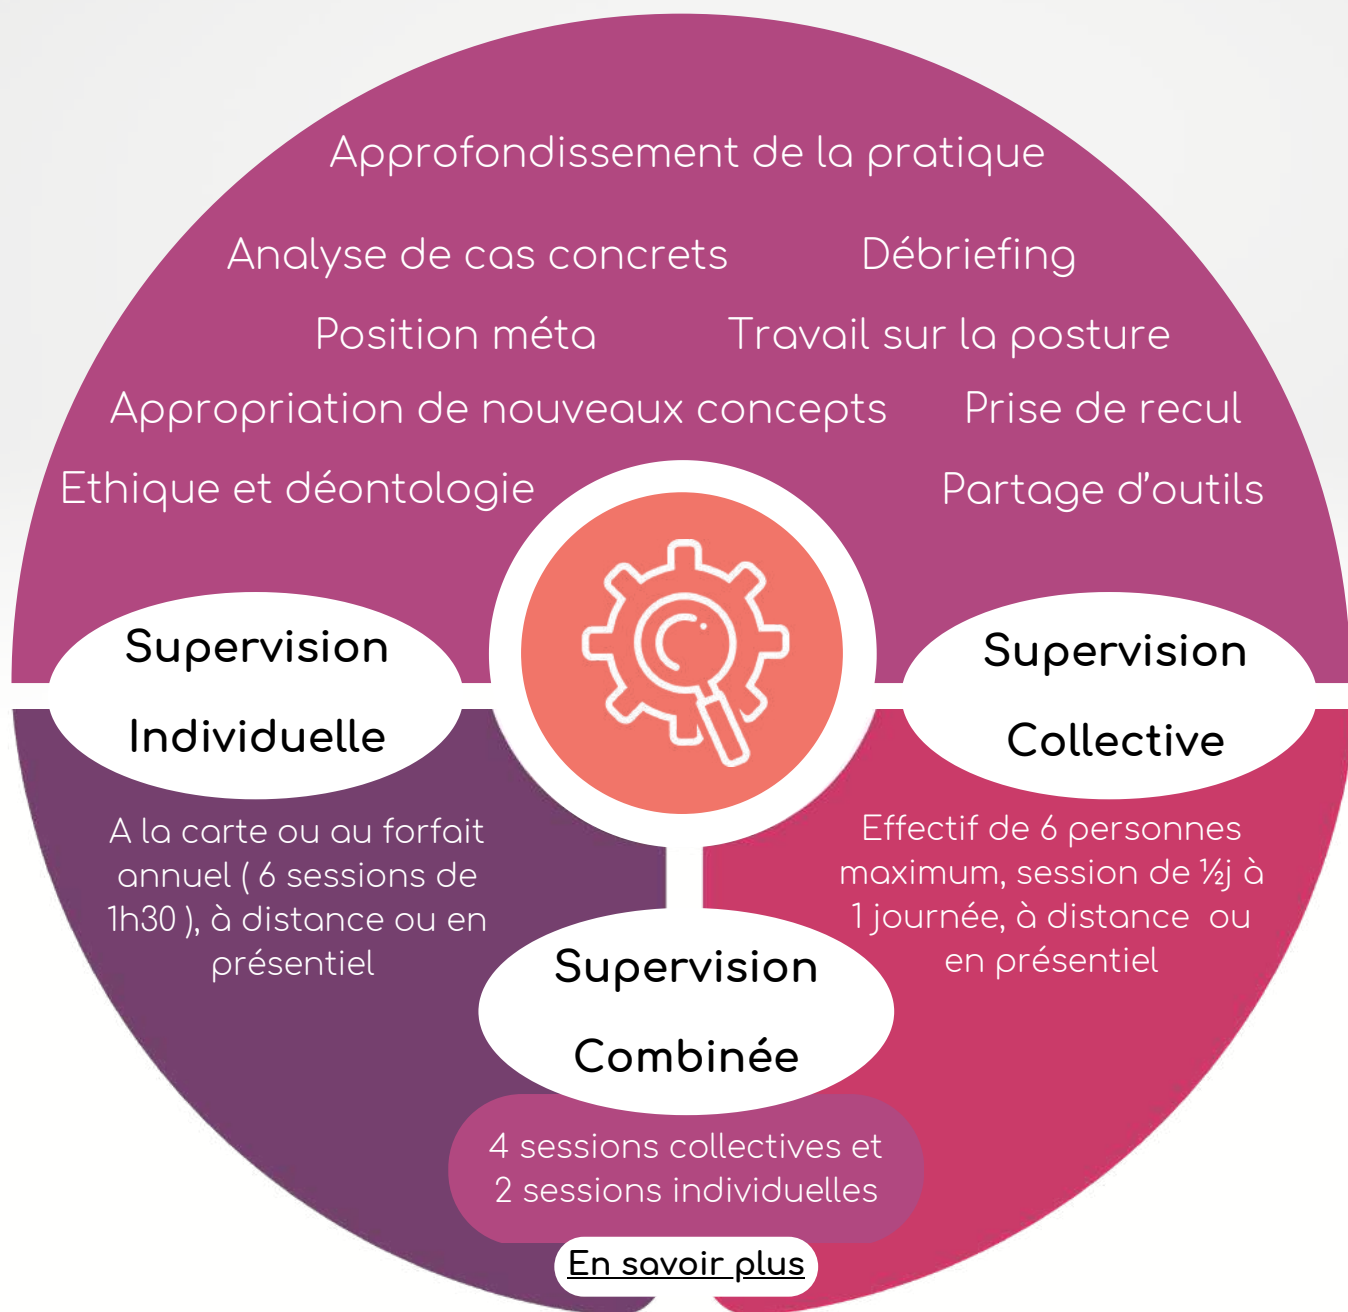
Approfondissement de la pratique

Analyse de cas concrets

Débriefing

Position méta

Travail sur la posture

Appropriation de nouveaux concepts

Prise de recul

Ethique et déontologie

Partage d’outils

Supervision Individuelle

A la carte ou au forfait annuel ( 6 sessions de 1h30 ), à distance ou en présentiel

Supervision Collective

Effectif de 6 personnes maximum, session de ½j à 1 journée, à distance ou en présentiel

Supervision Combinée

4 sessions collectives et 2 sessions individuelles

En savoir plus